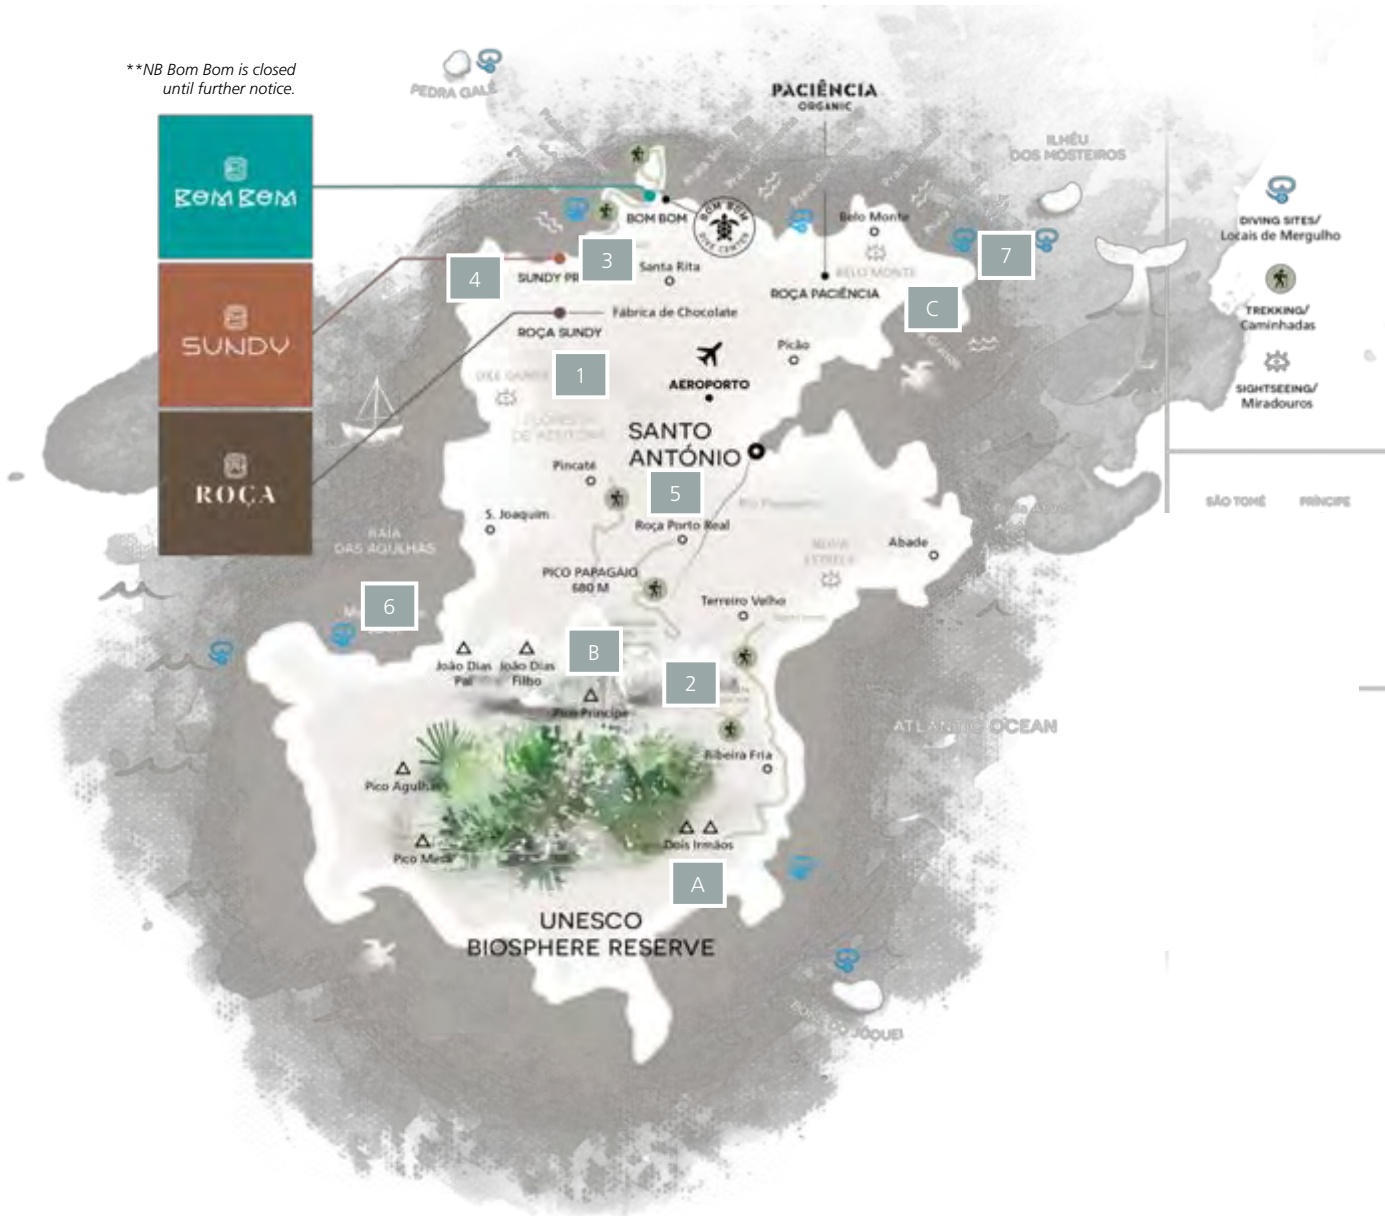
**NB Bom Bom is closed until further notice.

BOM BOM

SUNDY

ROÇA

PEDRA GALÉ

PACIÊNCIA
ORGANIC

ILHÉU DOS MOSTEIROS

BOM BOM
BOM BOM DIVE CENTER
Belo Monte
BELO MONTE
ROÇA PACIÊNCIA
SUNDY PR
Santa Rita
Fábrica de Chocolate
ROÇA SUNDY
Picão
AEROPORTO
SANTO ANTÓNIO
Pincaté
S. Joaquim
Roça Porto Real
Abade
NOVA ESTRELA
PICO PAPAGAIO 680 M
Terreiro Velho
RAIA DAS AGULHAS
João Dias Pai
João Dias Filho
Pico Príncipe
Ribeira Fria
Pico Agulhas
Pico Mesa
Dois Irmãos
ATLANTIC OCEAN
UNESCO BIOSPHERE RESERVE
JOQUEI

1
2
3
4
5
6
7
A
B
C

DIVING SITES/ Locais de Mergulho
TREKKING/ Caminhadas
SIGHTSEEING/ Miradouros

SÃO TOMÉ
PRÍNCIPE